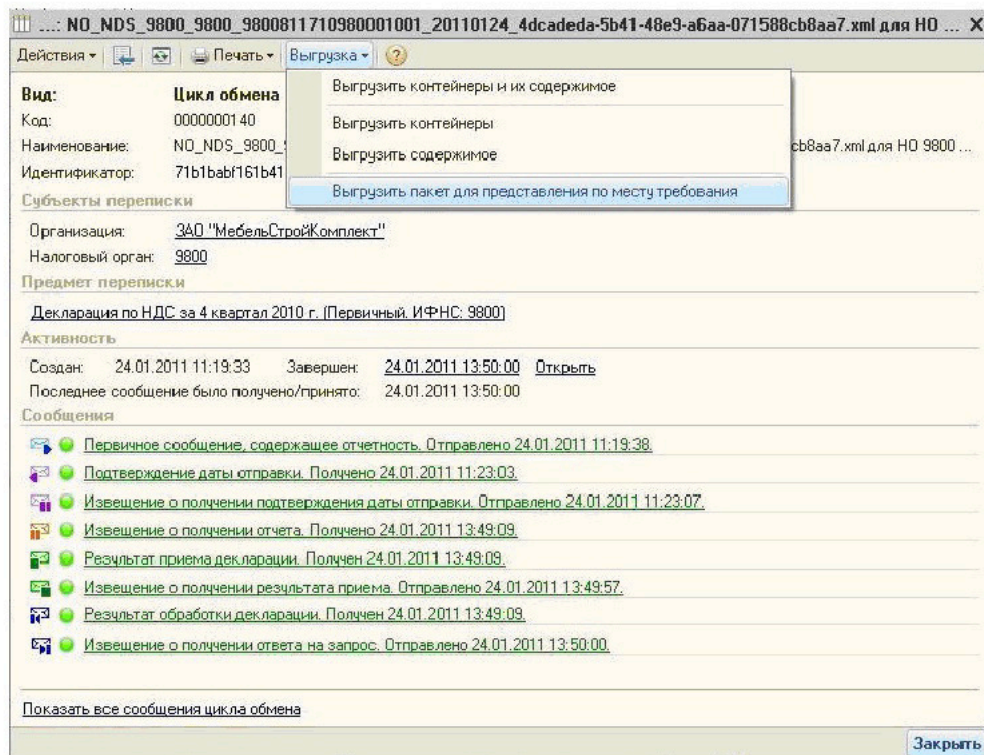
...: NO_NDS_9800_9800_980081171098000100 1_20110124_4dcadeda-5b41-48e9-a6aa-071588cb8aa7.xml для НО ... X

Действия ▾ Печать ▾ Выгрузка ▾ ?

Выгрузить контейнеры и их содержимое

Выгрузить контейнеры

Выгрузить содержимое

Выгрузить пакет для представления по месту требования

Вид: Цикл обмена

Код: 000000140

Наименование: NO_NDS_9800_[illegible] cb8aa7.xml для НО 9800 ...

Идентификатор: 71b1babf161b41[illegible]

Субъекты переписки

Организация: ЗАО "МебельСтройКомплект"

Налоговый орган: 9800

Предмет переписки

Декларация по НДС за 4 квартал 2010 г. (Первичный. ИФНС: 9800)

Активность

Создан: 24.01.2011 11:19:33 Завершен: 24.01.2011 13:50:00 Открыть

Последнее сообщение было получено/принято: 24.01.2011 13:50:00

Сообщения

Первичное сообщение, содержащее отчетность. Отправлено 24.01.2011 11:19:38.

Подтверждение даты отправки. Получено 24.01.2011 11:23:03.

Извещение о получении подтверждения даты отправки. Отправлено 24.01.2011 11:23:07.

Извещение о получении отчета. Получено 24.01.2011 13:49:09.

Результат приема декларации. Получен 24.01.2011 13:49:09.

Извещение о получении результата приема. Отправлено 24.01.2011 13:49:57.

Результат обработки декларации. Получен 24.01.2011 13:49:09.

Извещение о получении ответа на запрос. Отправлено 24.01.2011 13:50:00.

Показать все сообщения цикла обмена

Закрыть